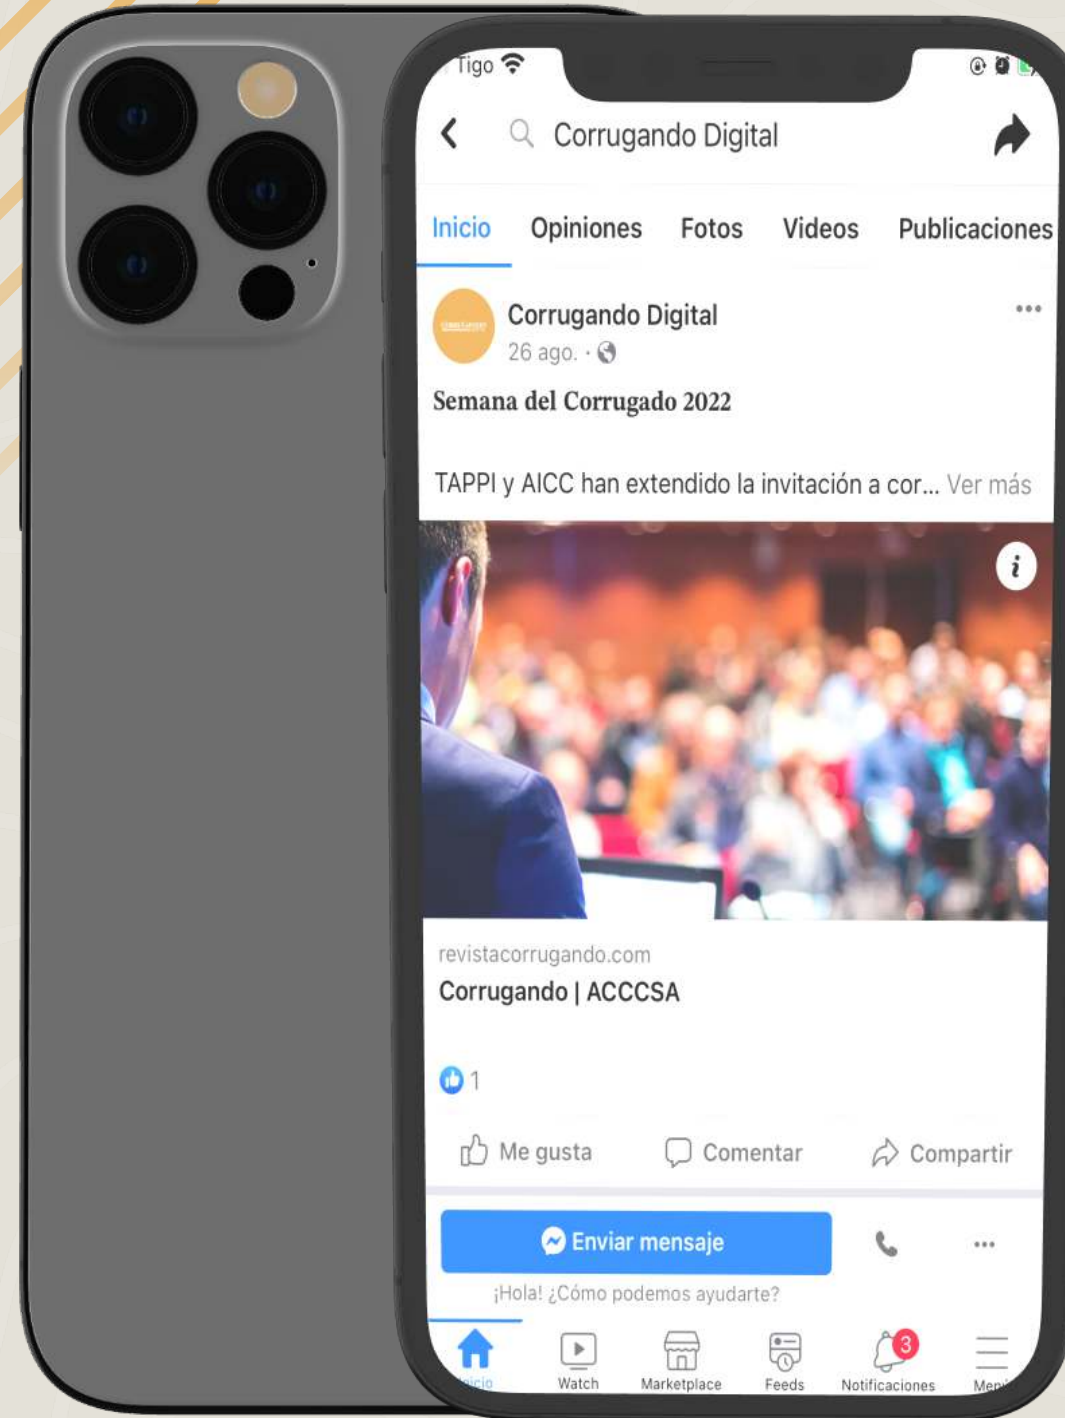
Tigo

Corrugando Digital

Inicio Opiniones Fotos Videos Publicaciones

Corrugando Digital
26 ago. ·

Semana del Corrugado 2022

TAPPI y AICC han extendido la invitación a cor... Ver más

revistacorrugando.com
Corrugando | ACCCSA

1

Me gusta Comentar Compartir

Enviar mensaje

¡Hola! ¿Cómo podemos ayudarte?

Inicio Watch Marketplace Feeds 3 Notificaciones Menú